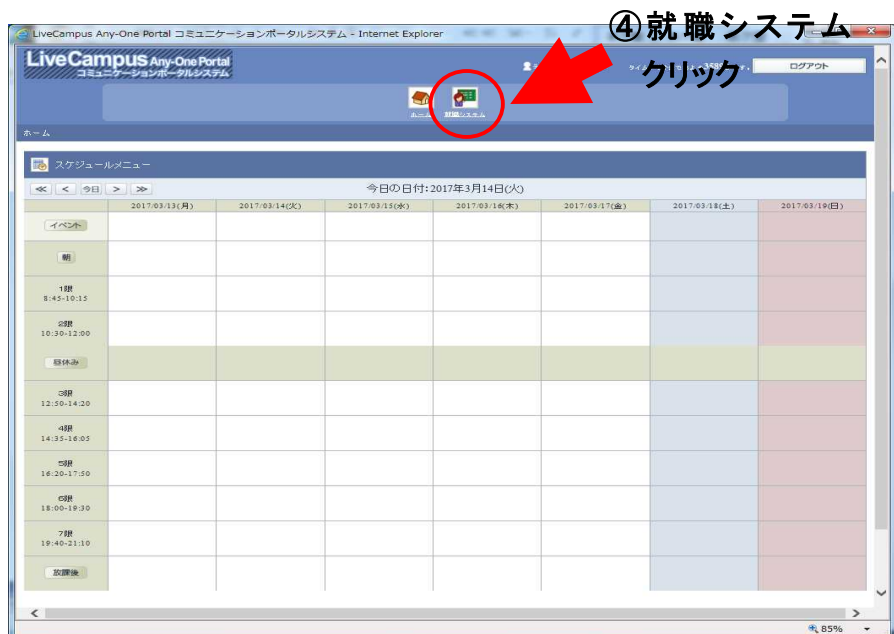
LiveCampus Any-One Portal コミュニケーションポータルシステム - Internet Explorer

④就職システム

クリック

LiveCampus Any-One Portal
コミュニケーションポータルシステム

ログアウト

ホーム 就職システム

ホーム

スケジュールメニュー

≪ < 今日 > ≫

今日の日付: 2017年3月14日(火)

| | 2017/03/13(月) | 2017/03/14(火) | 2017/03/15(水) | 2017/03/16(木) | 2017/03/17(金) | 2017/03/18(土) | 2017/03/19(日) |
|---|---|---|---|---|---|---|---|
| イベント | | | | | | | |
| 朝 | | | | | | | |
| 1限 8:45-10:15 | | | | | | | |
| 2限 10:30-12:00 | | | | | | | |
| 昼休み | | | | | | | |
| 3限 12:50-14:20 | | | | | | | |
| 4限 14:35-16:05 | | | | | | | |
| 5限 16:20-17:50 | | | | | | | |
| 6限 18:00-19:30 | | | | | | | |
| 7限 19:40-21:10 | | | | | | | |
| 放課後 | | | | | | | |

85%